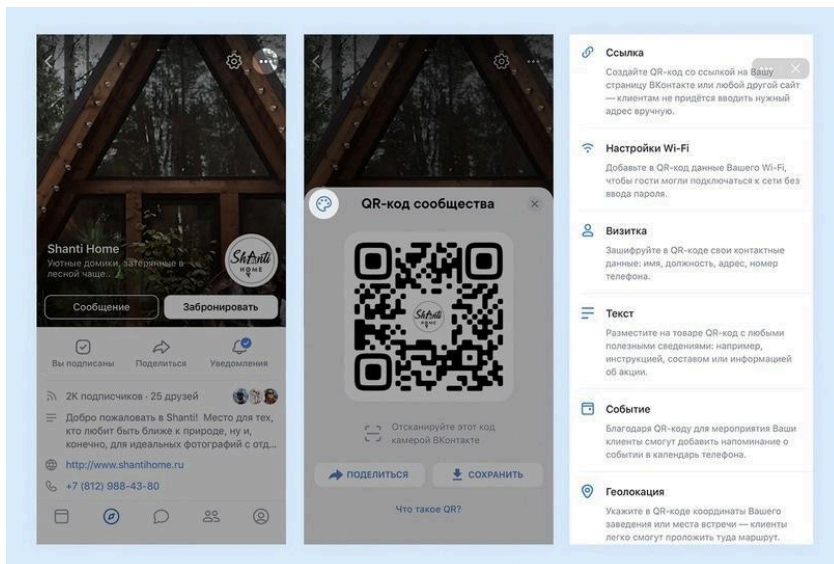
Shanti Home
Уютные домики, затерянные в лесной чаще...

ShAnti HOME

Сообщение
Забронировать

Вы подписаны
Поделиться
Уведомления

2K подписчиков · 25 друзей
Добро пожаловать в Shanti! Место для тех, кто любит быть ближе к природе, ну и, конечно, для идеальных фотографий с отд...
http://www.shantihome.ru
+7 (812) 988-43-80

QR-код сообщества

ShAnti HOME

Отсканируйте этот код камерой ВКонтакте

ПОДЕЛИТЬСЯ
СОХРАНИТЬ

Что такое QR?

Ссылка
Создайте QR-код со ссылкой на Вашу страницу ВКонтакте или любой другой сайт — клиентам не придётся вводить нужный адрес вручную.

Настройки Wi-Fi
Добавьте в QR-код данные Вашего Wi-Fi, чтобы гости могли подключаться к сети без ввода пароля.

Визитка
Зашифруйте в QR-коде свои контактные данные: имя, должность, адрес, номер телефона.

Текст
Разместите на товаре QR-код с любыми полезными сведениями: например, инструкцией, составом или информацией об акции.

Событие
Благодаря QR-коду для мероприятия Ваши клиенты смогут добавить напоминание о событии в календарь телефона.

Геолокация
Укажите в QR-коде координаты Вашего заведения или места встречи — клиенты легко смогут проложить туда маршрут.